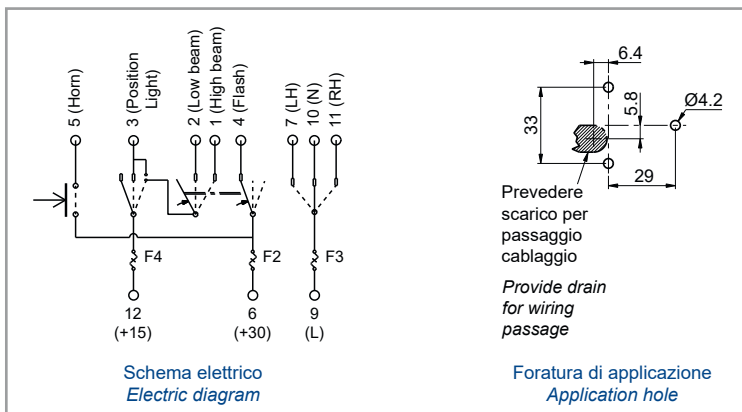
5 (Horn)
3 (Position Light)
2 (Low beam)
1 (High beam)
4 (Flash)
7 (LH)
10 (N)
11 (RH)

F4
F2
F3

12
(+15)
6
(+30)
9
(L)

Schema elettrico
*Electric diagram*

6.4
5.8
Ø4.2
33
29

Prevedere scarico per passaggio cablaggio

*Provide drain for wiring passage*

Foratura di applicazione
*Application hole*